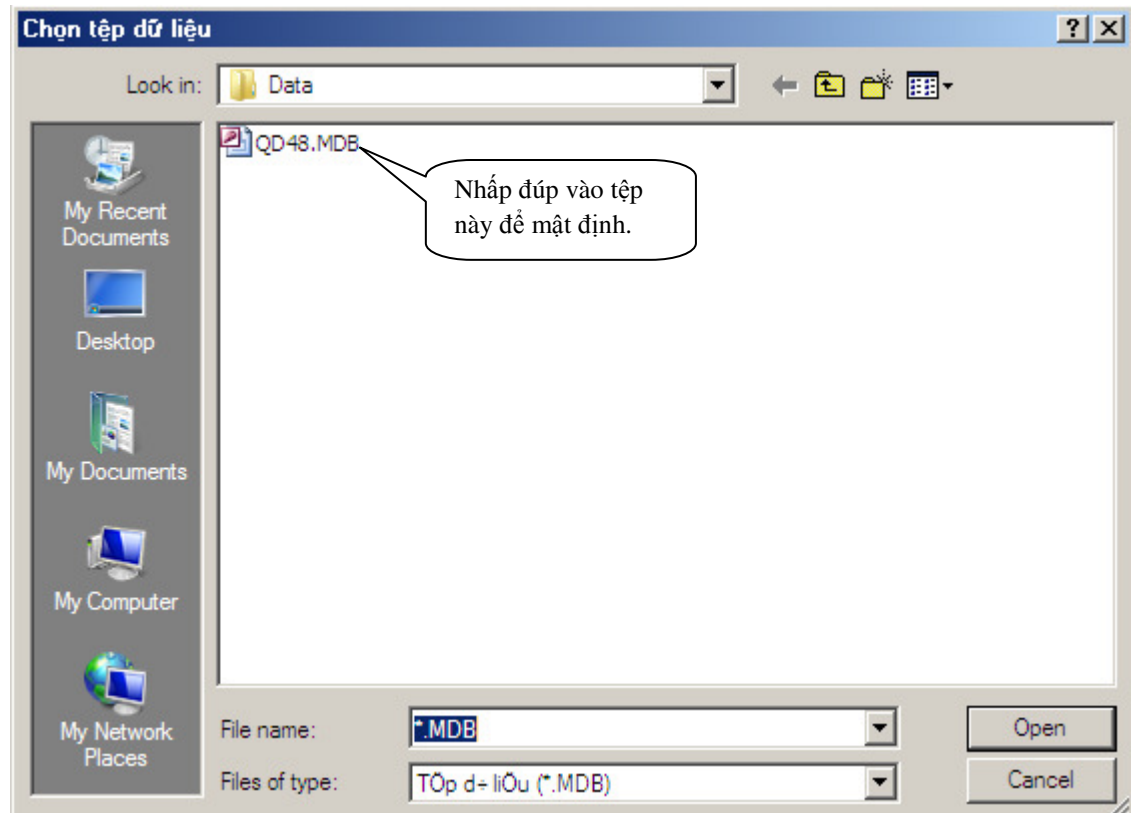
Chọn tệp dữ liệu

?

Look in: Data

QD48.MDB

Nhấp đúp vào tệp này để mật định.

My Recent Documents

Desktop

My Documents

My Computer

My Network Places

File name: *.MDB

Files of type: TÖp d÷ liÖu (*.MDB)

Open

Cancel